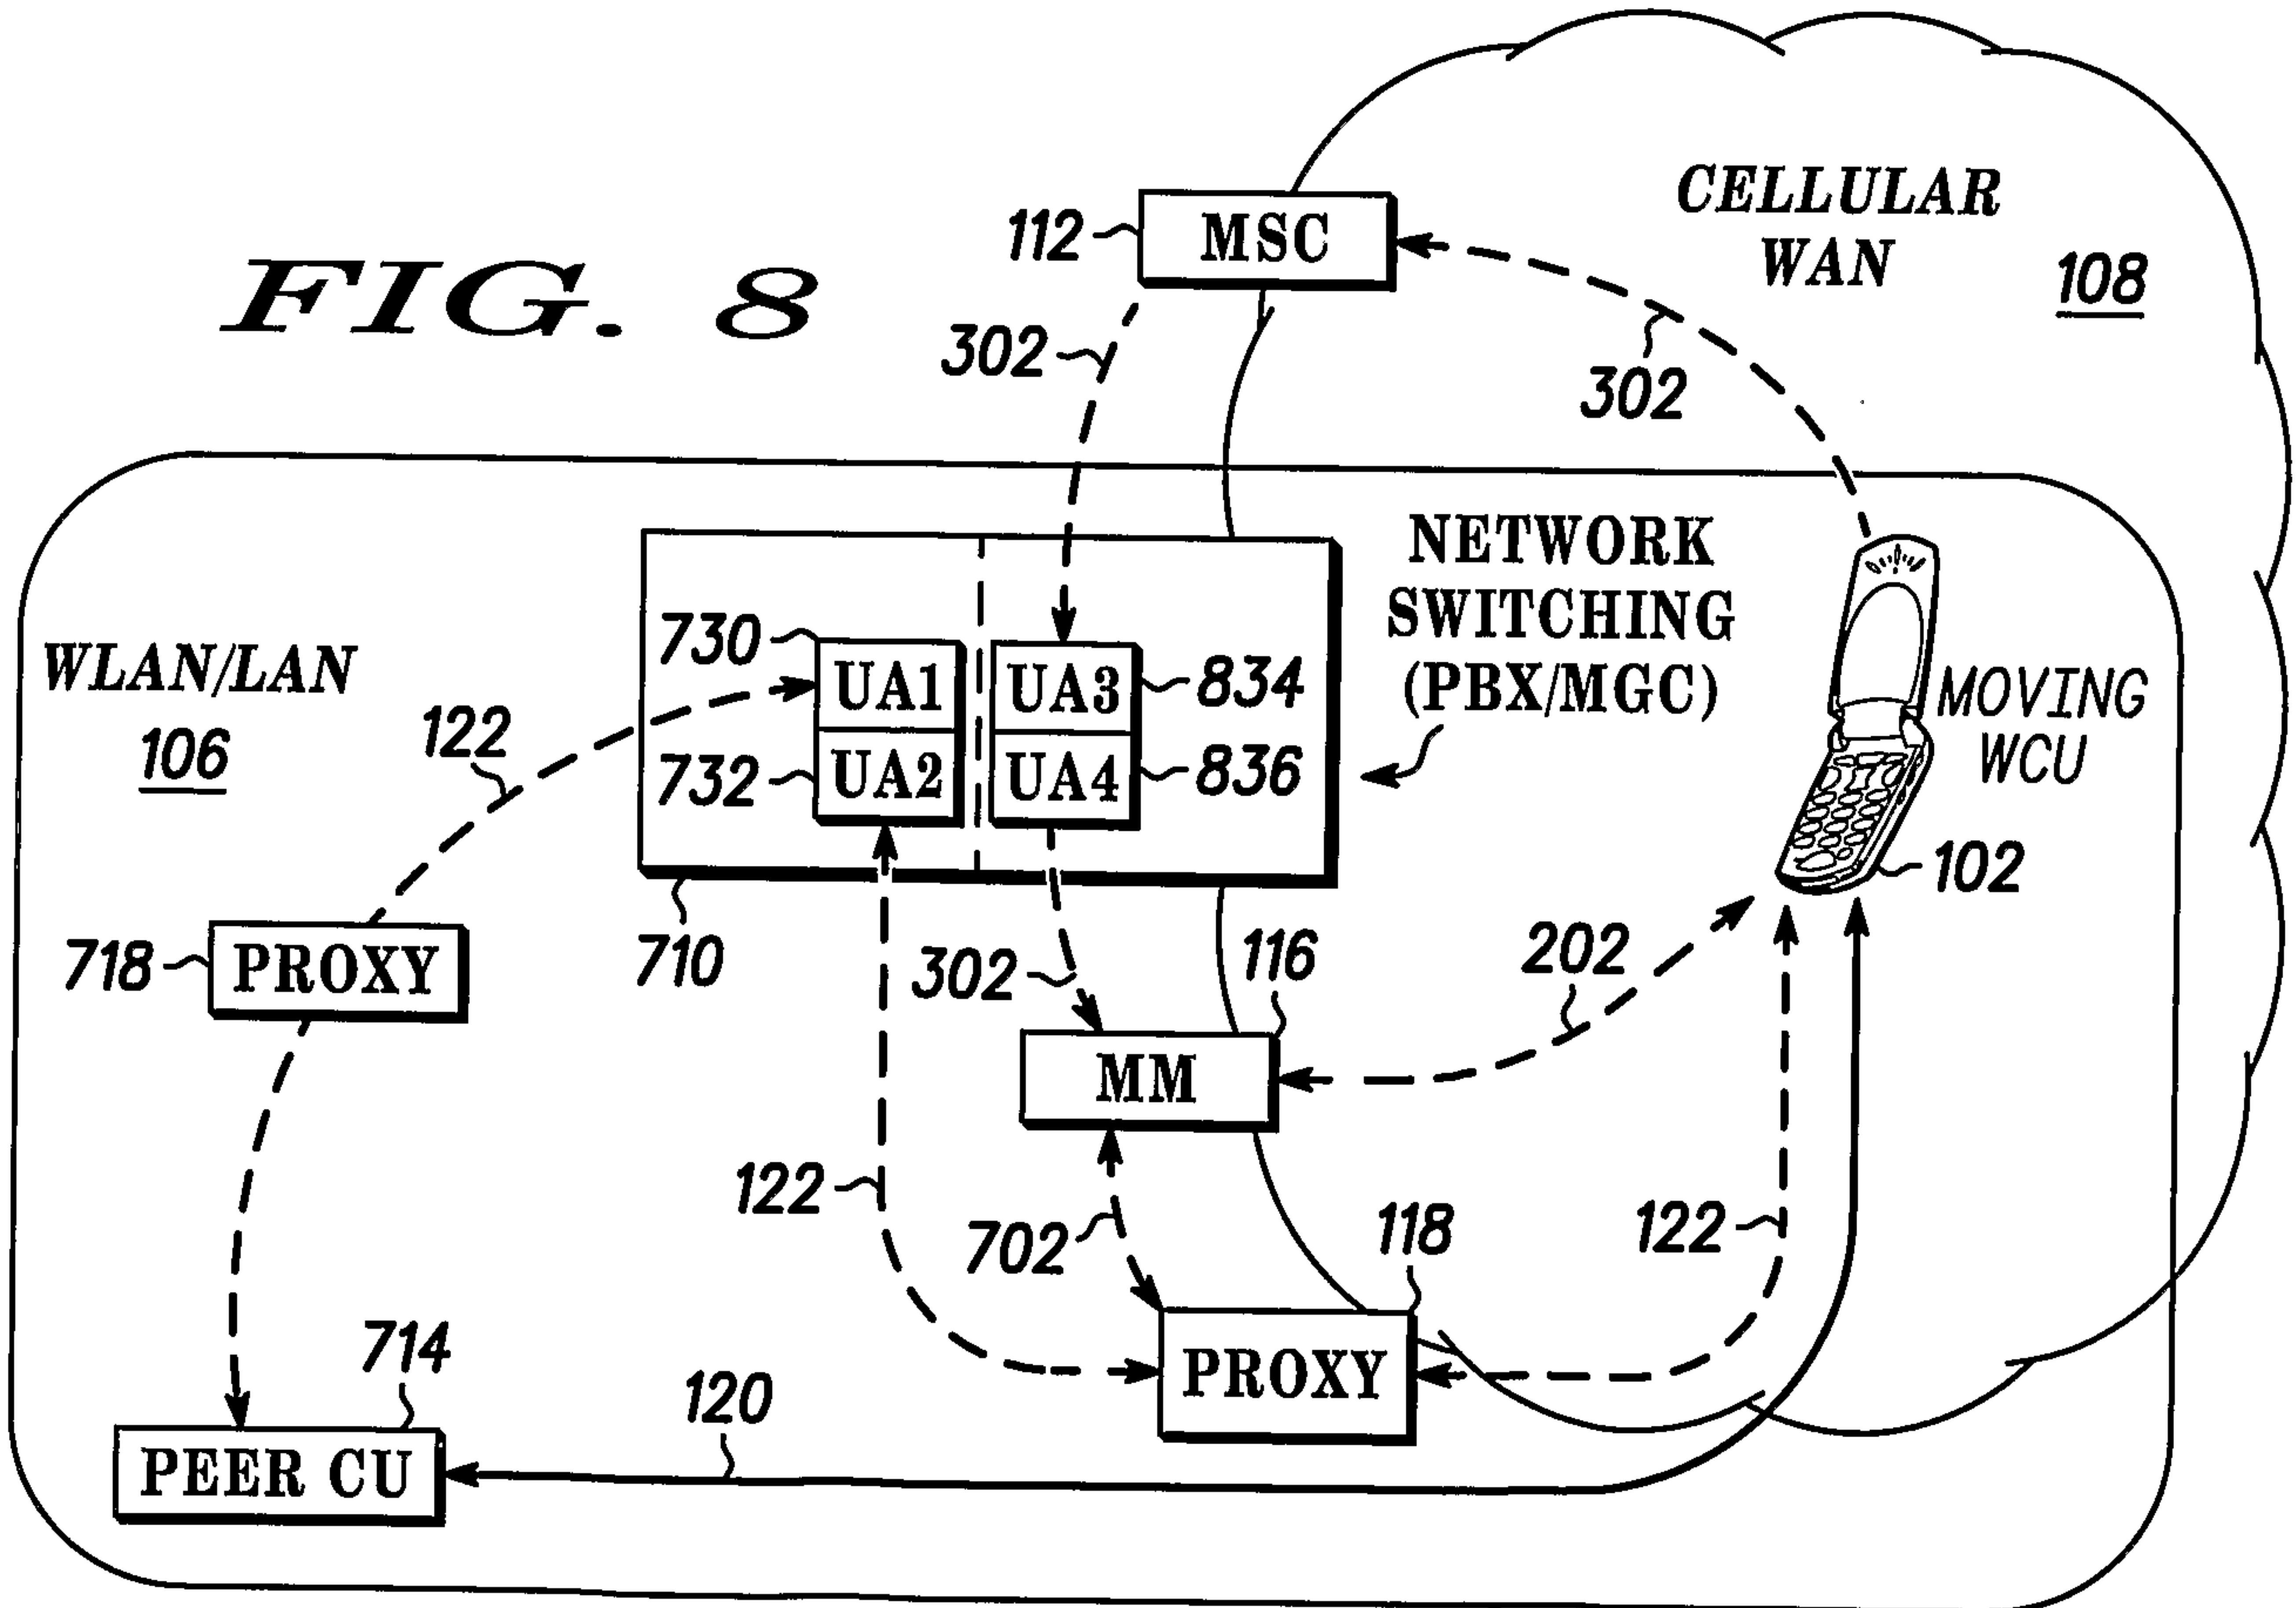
FIG. 8

112 MSC

CELLULAR WAN

108

302

302

NETWORK SWITCHING (PBX/MGC)

730 UA1

UA3 834

732 UA2

UA4 836

WLAN/LAN

106

122

MOVING WCU

102

718 PROXY

710

302

116

202

MM

122

702

118

122

714

120

PROXY

PEER CU